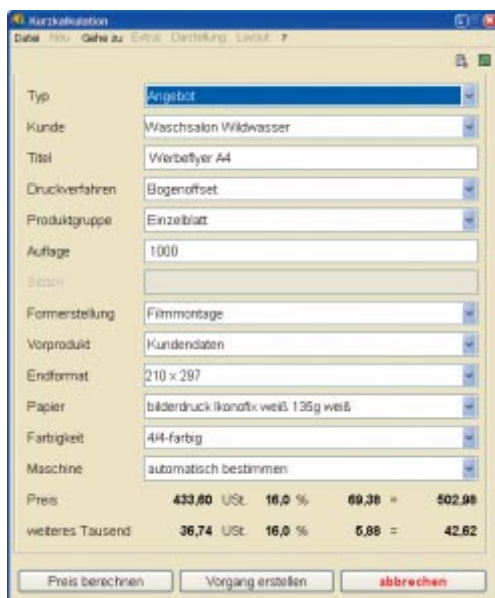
Kurzkalkulation

Datei Neu Gehe zu Extras Darstellung Layout ?

Typ Angebot

Kunde Waschsalon Wildwasser

Titel Werbeflyer A4

Druckverfahren Bogenoffset

Produktgruppe Einzelblatt

Auflage 1000

Seiten

Formerstellung Filmmontage

Vorprodukt Kundendaten

Endformat 210 x 297

Papier bilderdruck Ikonofix weiß 135g weiß

Farbigkeit 4/4-farbig

Maschine automatisch bestimmen

Preis 433,60 USt. 16,0 % 69,38 = 502,98

weiteres Tausend 36,74 USt. 16,0 % 5,88 = 42,62

Preis berechnen | Vorgang erstellen | abbrechen